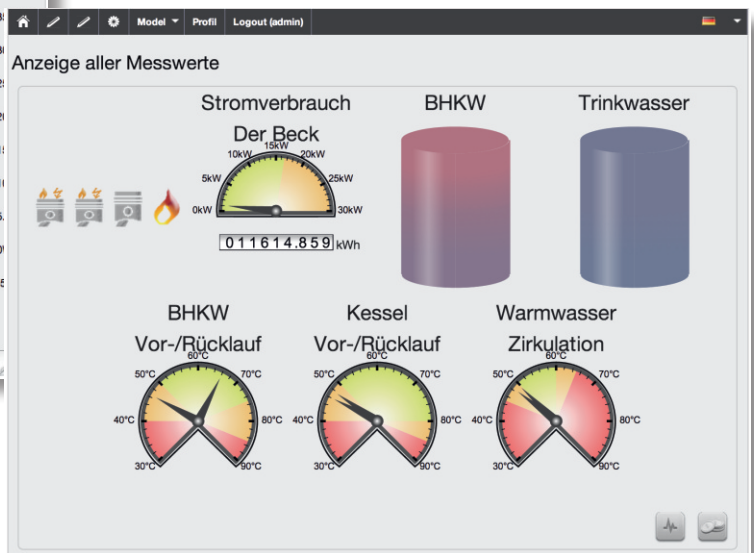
Model Profil Logout (admin)

Anzeige aller Messwerte

Stromverbrauch
Der Beck
0kW 5kW 10kW 15kW 20kW 25kW 30kW
011614.859 kWh

BHKW

Trinkwasser

BHKW
Vor-/Rücklauf
30°C 40°C 50°C 60°C 70°C 80°C 90°C

Kessel
Vor-/Rücklauf
30°C 40°C 50°C 60°C 70°C 80°C 90°C

Warmwasser
Zirkulation
30°C 40°C 50°C 60°C 70°C 80°C 90°C